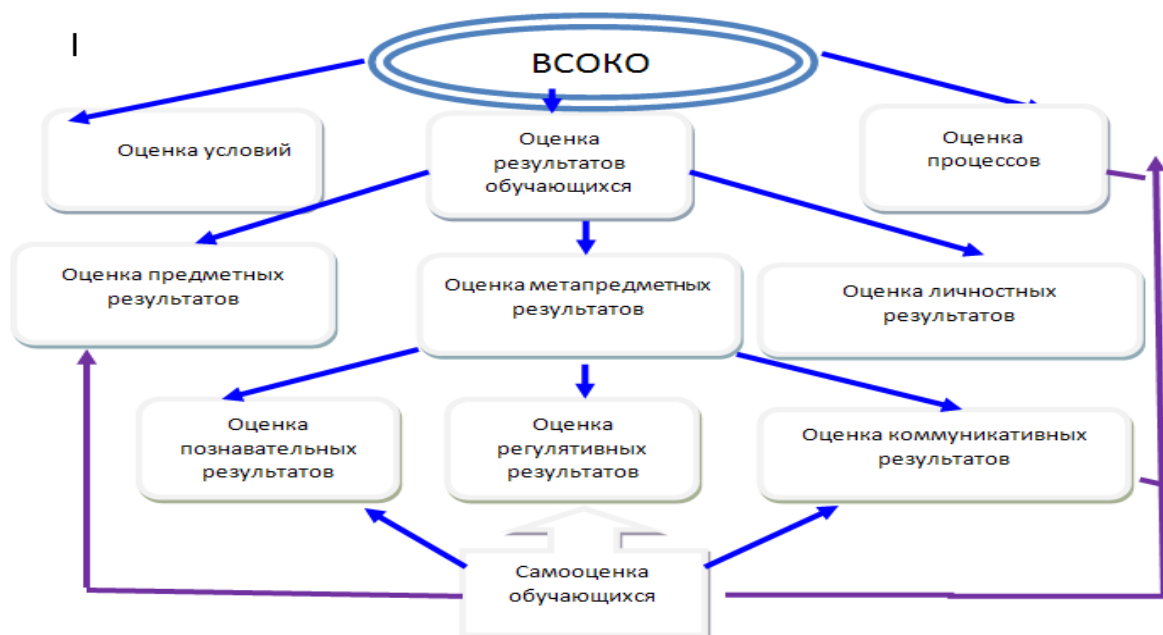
I

ВСОКО

Оценка условий

Оценка результатов обучающихся

Оценка процессов

Оценка предметных результатов

Оценка метапредметных результатов

Оценка личностных результатов

Оценка познавательных результатов

Оценка регулятивных результатов

Оценка коммуникативных результатов

Самооценка обучающихся